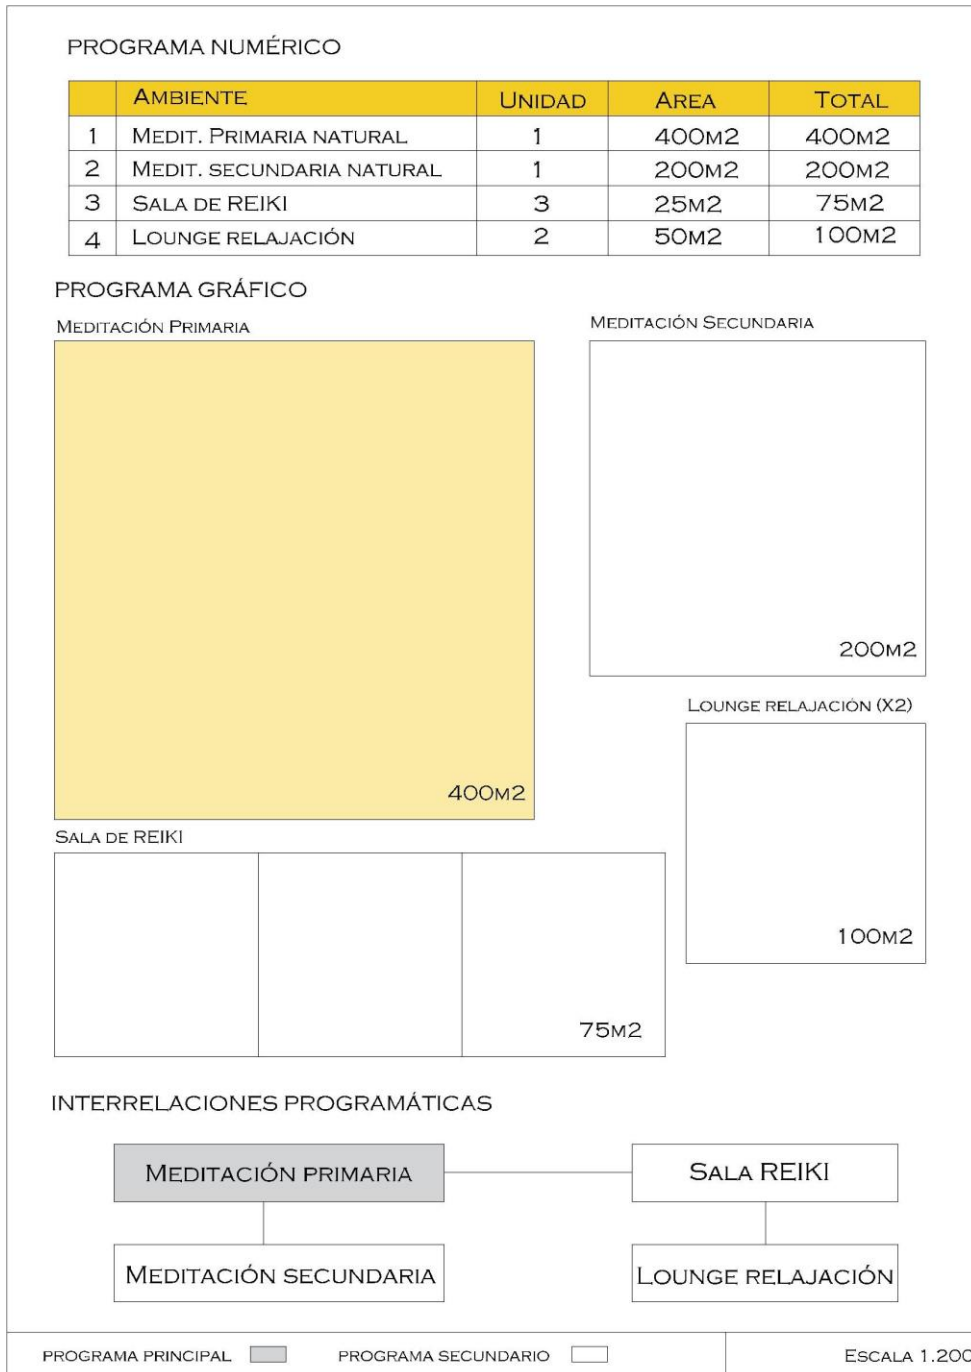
PROGRAMA NUMÉRICO

| | AMBIENTE | UNIDAD | AREA | TOTAL |
|---|---|---|---|---|
| 1 | MEDIT. PRIMARIA NATURAL | 1 | 400M2 | 400M2 |
| 2 | MEDIT. SECUNDARIA NATURAL | 1 | 200M2 | 200M2 |
| 3 | SALA DE REIKI | 3 | 25M2 | 75M2 |
| 4 | LOUNGE RELAJACIÓN | 2 | 50M2 | 100M2 |

PROGRAMA GRÁFICO

MEDITACIÓN PRIMARIA

400M2

MEDITACIÓN SECUNDARIA

200M2

LOUNGE RELAJACIÓN (X2)

100M2

SALA DE REIKI

75M2

INTERRELACIONES PROGRAMÁTICAS

MEDITACIÓN PRIMARIA

SALA REIKI

MEDITACIÓN SECUNDARIA

LOUNGE RELAJACIÓN

PROGRAMA PRINCIPAL PROGRAMA SECUNDARIO

ESCALA 1.200